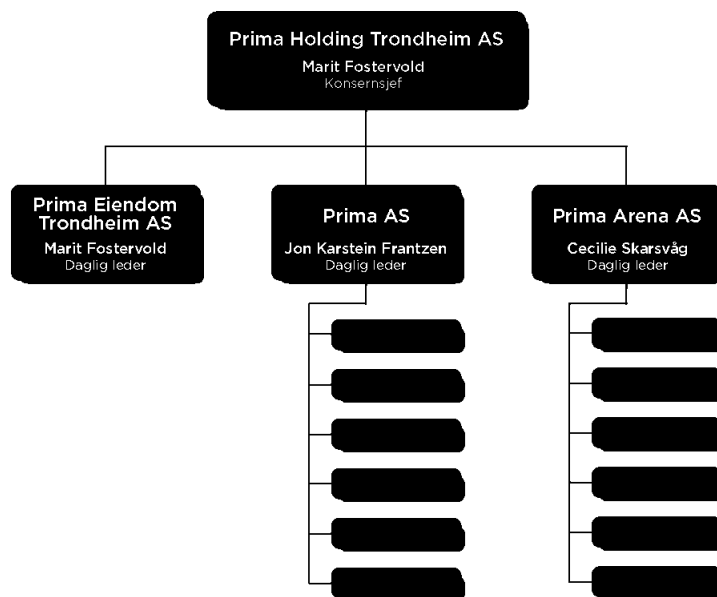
Prima Holding Trondheim AS
Marit Fostervold
Konsernsjef

Prima Eiendom Trondheim AS
Marit Fostervold
Daglig leder

Prima AS
Jon Karstein Frantzen
Daglig leder

Prima Arena AS
Cecilie Skarsvåg
Daglig leder